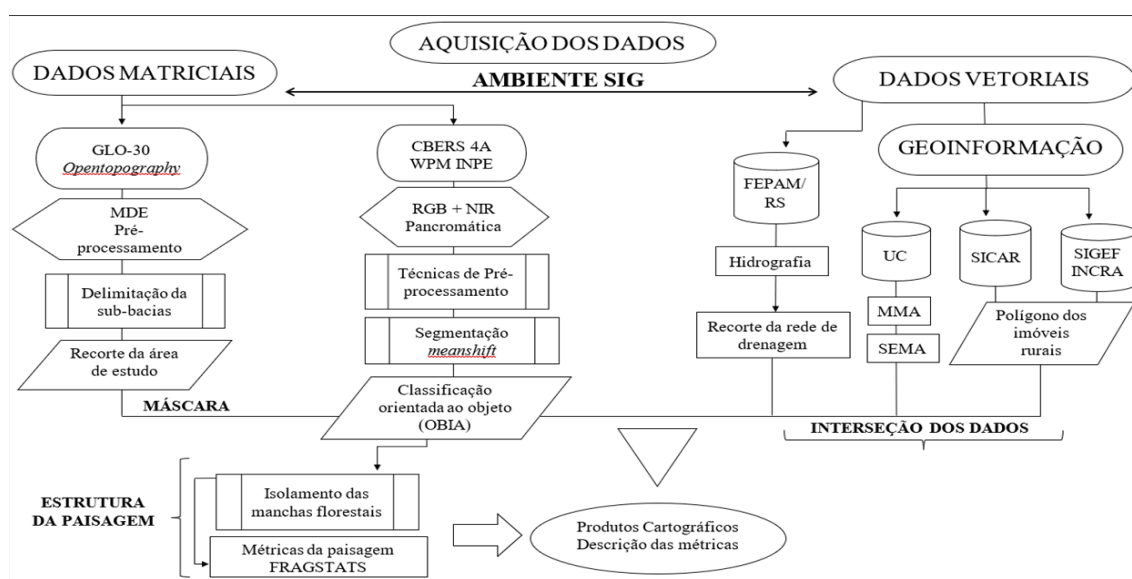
AQUISIÇÃO DOS DADOS

DADOS MATRICIAIS

AMBIENTE SIG

DADOS VETORIAIS

GLO-30
Opentopography

MDE
Pré-processamento

Delimitação da sub-bacias

Recorte da área de estudo

CBERS 4A
WPM INPE

RGB + NIR
Pancromática

Técnicas de Pré-processamento

Segmentação
meanshift

Classificação orientada ao objeto (OBIA)

MÁSCARA

FEPAM/
RS

Hidrografia

Recorte da rede de drenagem

GEOINFORMAÇÃO

UC

MMA

SEMA

SICAR

SIGEF
INCRA

Polígono dos imóveis rurais

INTERSEÇÃO DOS DADOS

ESTRUTURA
DA PAISAGEM

Isolamento das manchas florestais

Métricas da paisagem
FRAGSTATS

Produtos Cartográficos
Descrição das métricas